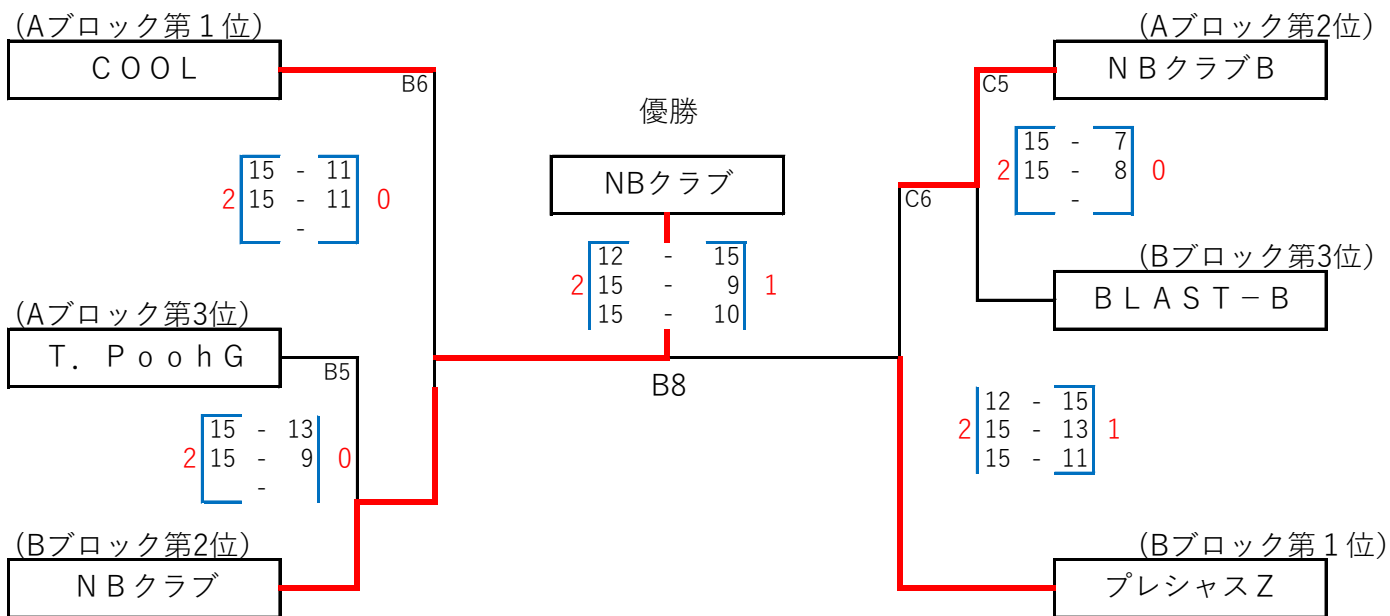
(Aブロック第１位)
ＣＯＯＬ

B6

15 - 11
2 15 - 11 0
-

(Aブロック第3位)
Ｔ．ＰｏｏｈＧ

B5

15 - 13
2 15 - 9 0
-

(Bブロック第2位)
ＮＢクラブ

優勝

NBクラブ

12 - 15
2 15 - 9 1
15 - 10

B8

(Aブロック第2位)
ＮＢクラブＢ

C5

15 - 7
2 15 - 8 0
-

C6

(Bブロック第3位)
ＢＬＡＳＴ－Ｂ

12 - 15
2 15 - 13 1
15 - 11

(Bブロック第１位)
プレシャスＺ